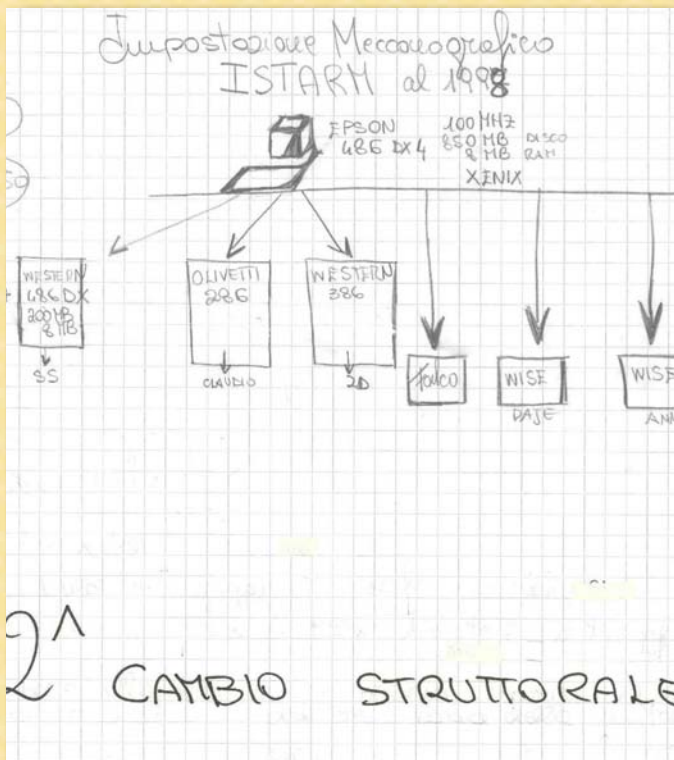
Impostazione Meccanografica
ISTARM al 1998

EPSON
486 DX 4

100 MHZ
850 MB DISCO
8 MB RAM

XENIX

WESTERN
486 DX
200 MB
8 MB

SS

OLIVETTI
286

CLAUDIO

WESTERN
386

2D

Falco

WISE

DAJE

WISE

AN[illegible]

2^

CAMBIO STRUTTORALE